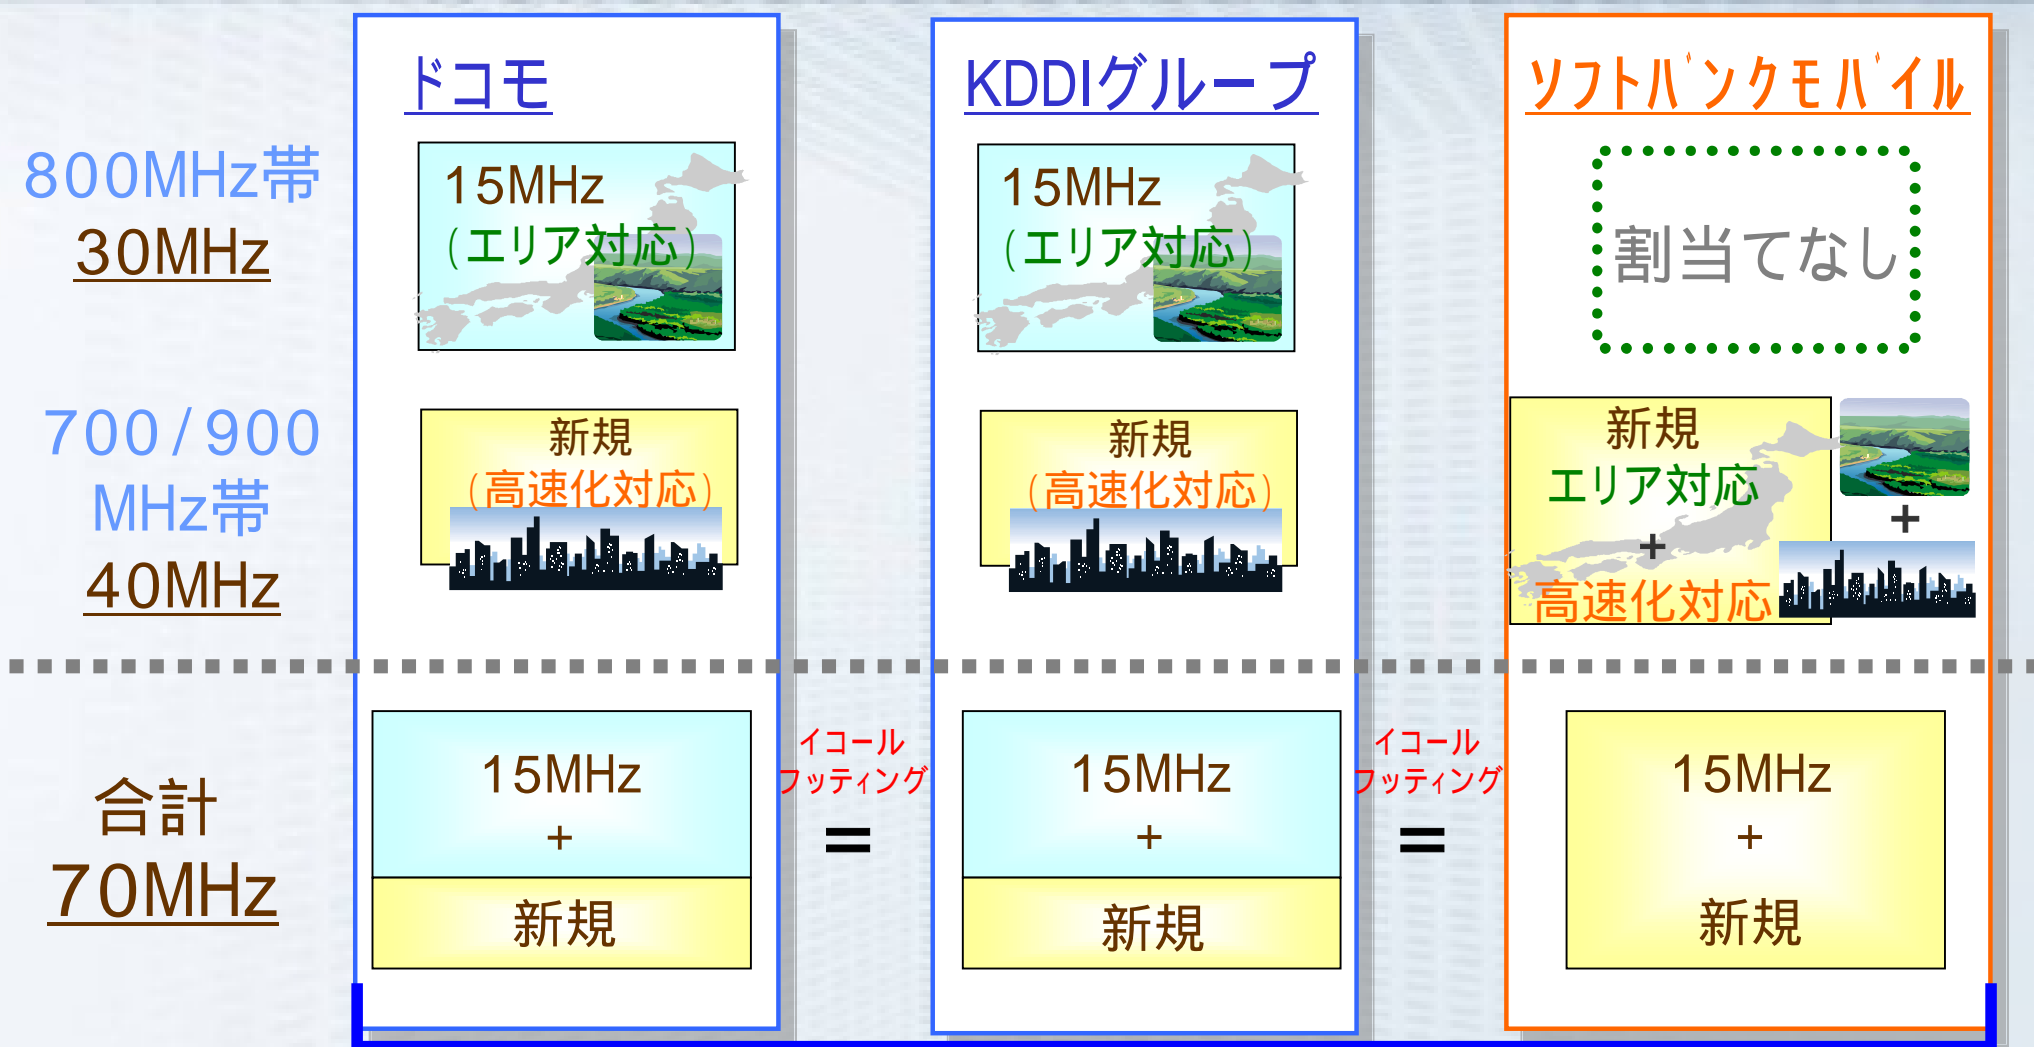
800MHz帯
30MHz

700/900MHz帯
40MHz

合計
70MHz

ドコモ

15MHz
(エリア対応)

新規
(高速化対応)

15MHz
+
新規

イコール
フッティング
=

KDDIグループ

15MHz
(エリア対応)

新規
(高速化対応)

15MHz
+
新規

イコール
フッティング
=

ソフトバンクモバイル

割当てなし

新規
エリア対応
+
高速化対応

+

15MHz
+
新規